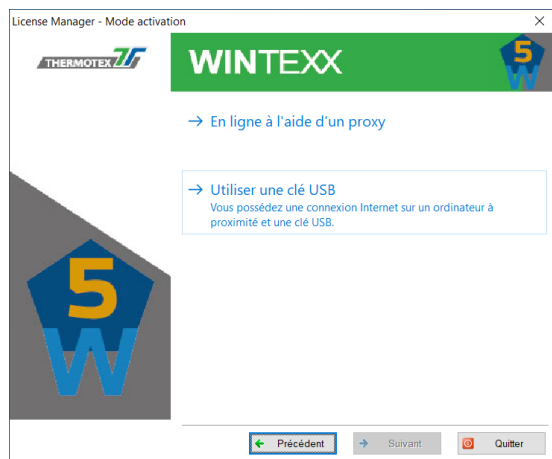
License Manager - Mode activation

THERMOTEX

WINTEXX

5
W

→ En ligne à l'aide d'un proxy

→ Utiliser une clé USB
Vous possédez une connexion Internet sur un ordinateur à proximité et une clé USB.

5
W

Précédent

Suivant

Quitter